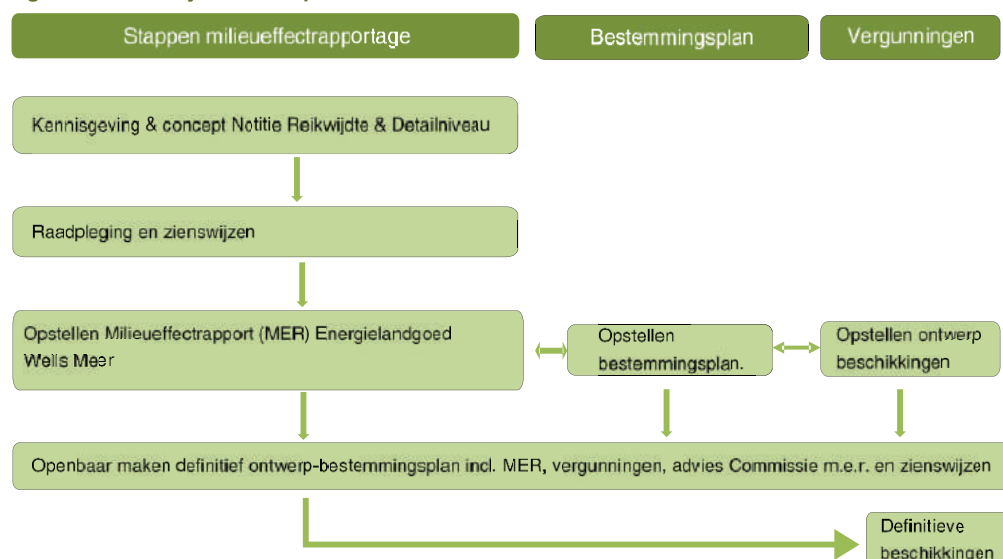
Stappen milieueffectrapportage

Bestemmingsplan

Vergunningen

Kennisgeving & concept Notitie Reikwijdte & Detailniveau

Raadpleging en zienswijzen

Opstellen Milieueffectrapport (MER) Energielandgoed Wells Meer

Opstellen bestemmingsplan.

Opstellen ontwerp beschikkingen

Openbaar maken definitief ontwerp-bestemmingsplan incl. MER, vergunningen, advies Commissie m.e.r. en zienswijzen

Definitieve beschikkingen